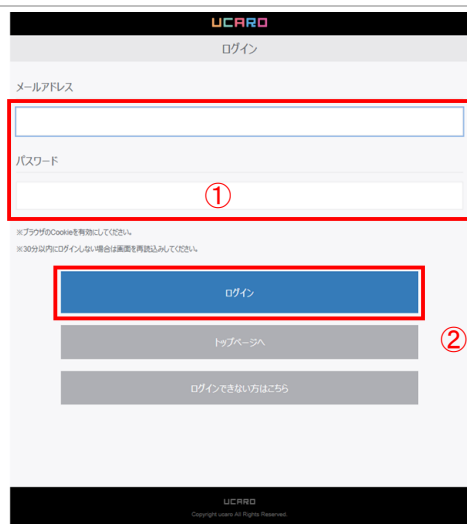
UCARO

ログイン

メールアドレス

パスワード

①

※ブラウザのCookieを有効にしてください。

※30分以内にログインしない場合は画面を再読込みしてください。

ログイン

②

トップページへ

ログインできない方はこちら

UCARO

Copyright ucaro All Rights Reserved.